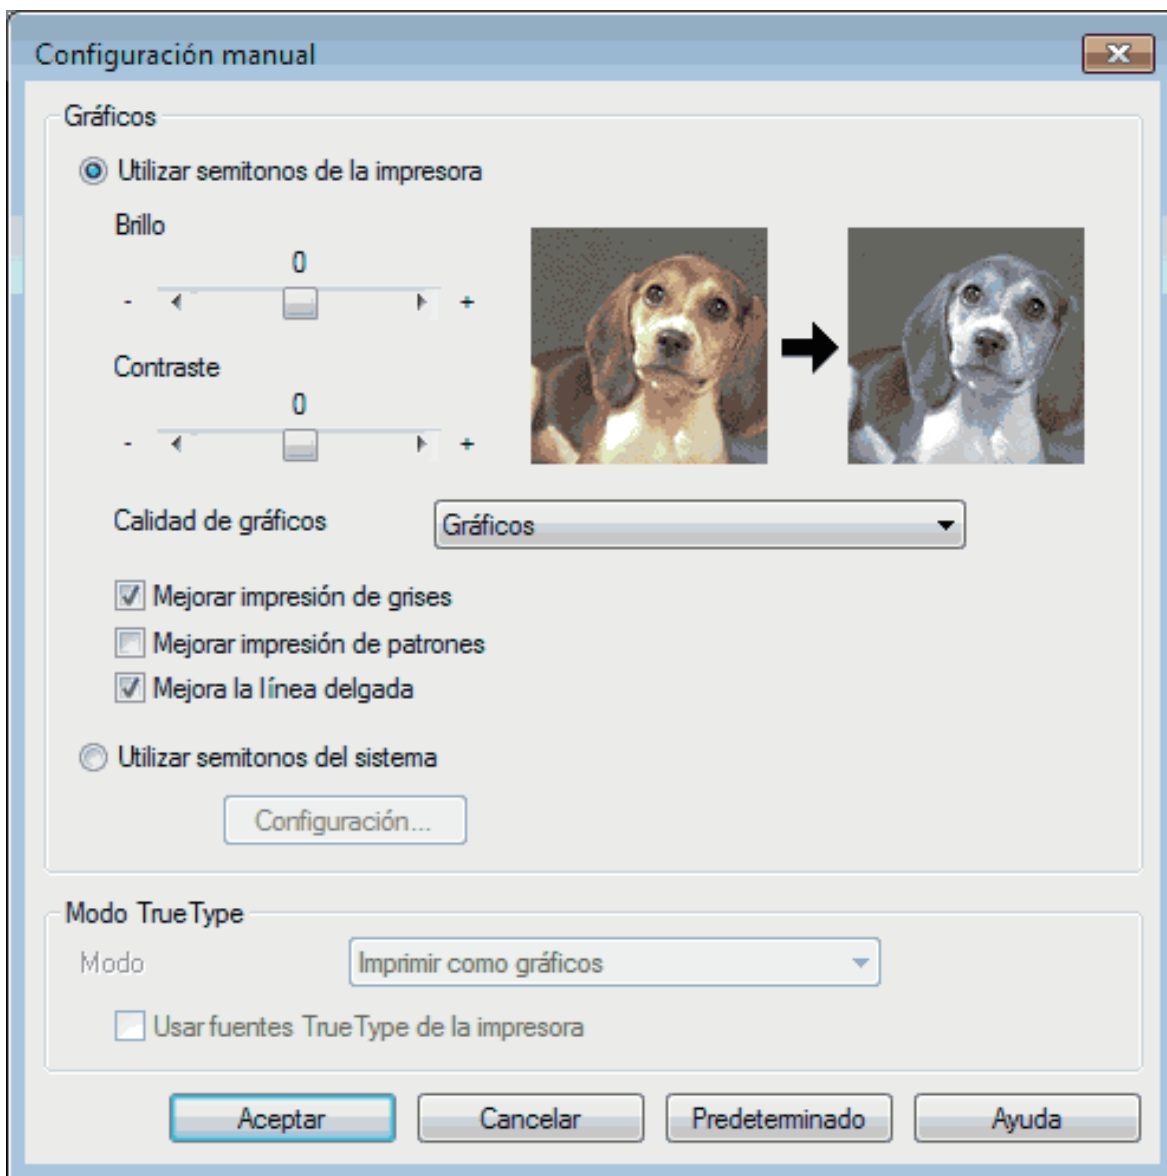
Configuración manual

Gráficos

Utilizar semitonos de la impresora

Brillo

0

- +

Contraste

0

- +

Calidad de gráficos

Gráficos

Mejorar impresión de grises

Mejorar impresión de patrones

Mejora la línea delgada

Utilizar semitonos del sistema

Configuración...

Modo TrueType

Modo

Imprimir como gráficos

Usar fuentes TrueType de la impresora

Aceptar

Cancelar

Predeterminado

Ayuda